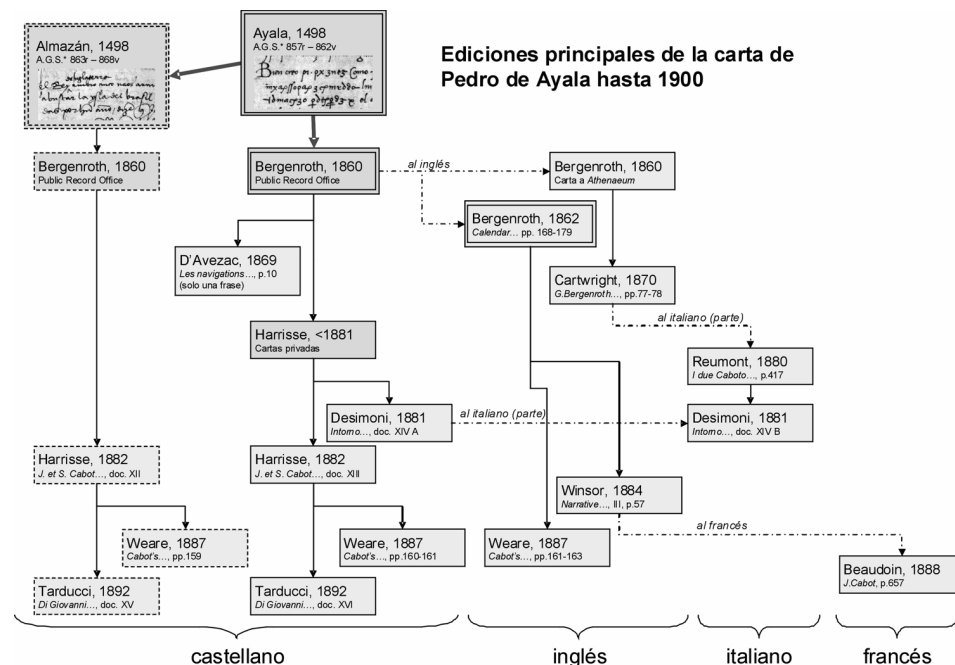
Ediciones principales de la carta de Pedro de Ayala hasta 1900

Almazán, 1498
A.G.S.* 863r – 868v

Ayala, 1498
A.G.S.* 857r – 862v

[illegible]

Bergenroth, 1860
Public Record Office

Bergenroth, 1860
Public Record Office

al inglés

Bergenroth, 1860
Carta a Athenaeum

Bergenroth, 1862
Calendar... pp. 168-179

D'Avezac, 1869
Les navigations..., p.10
(solo una frase)

Cartwright, 1870
G.Bergenroth..., pp.77-78

al italiano (parte)

Harrisse, <1881
Cartas privadas

Reumont, 1880
I due Caboto..., p.417

Desimoni, 1881
Intorno..., doc. XIV A

al italiano (parte)

Desimoni, 1881
Intorno..., doc. XIV B

Harrisse, 1882
J. et S. Cabot..., doc. XII

Harrisse, 1882
J. et S. Cabot..., doc. XII

Winsor, 1884
Narrative..., III, p.57

al francés

Weare, 1887
Cabot's..., pp.159

Weare, 1887
Cabot's..., pp.160-161

Weare, 1887
Cabot's..., pp.161-163

Beaudoin, 1888
J.Cabot, p.657

Tarducci, 1892
Di Giovanni..., doc. XV

Tarducci, 1892
Di Giovanni..., doc. XVI

castellano

inglés

italiano

francés